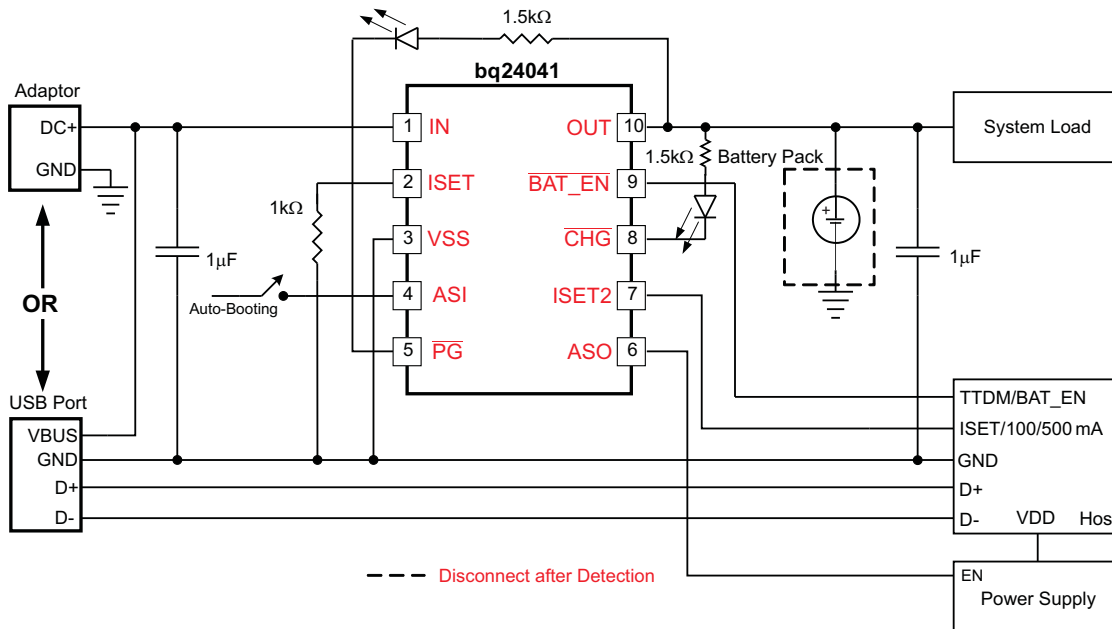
1.5kΩ

bq24041

Adaptor

DC+

GND

1 IN

OUT 10

System Load

2 ISET

$\overline{BAT\_EN}$ 9

1.5kΩ

Battery Pack

1kΩ

3 VSS

$\overline{CHG}$ 8

1μF

1μF

OR

Auto-Booting

4 ASI

ISET2 7

5 $\overline{PG}$

ASO 6

USB Port

VBUS

GND

D+

D-

TTDM/BAT_EN

ISET/100/500 mA

GND

D+

D-

VDD

Hos

Disconnect after Detection

EN

Power Supply